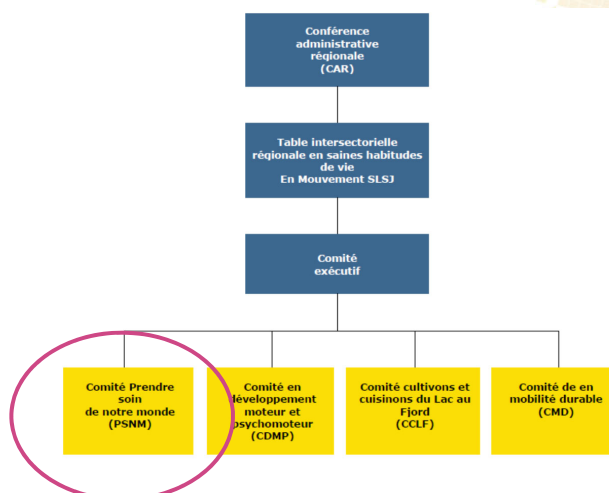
Conférence administrative régionale (CAR)

Table intersectorielle régionale en saines habitudes de vie En Mouvement SLSJ

Comité exécutif

Comité Prendre soin de notre monde (PSNM)

Comité en développement moteur et psychomoteur (CDMP)

Comité cultivons et cuisinons du Lac au Fjord (CCLF)

Comité de en mobilité durable (CMD)